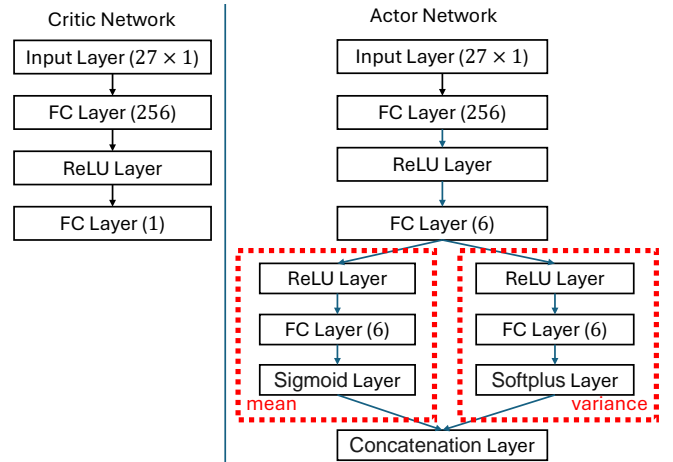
Critic Network

Input Layer $(27 \times 1)$

FC Layer (256)

ReLU Layer

FC Layer (1)

Actor Network

Input Layer $(27 \times 1)$

FC Layer (256)

ReLU Layer

FC Layer (6)

ReLU Layer

FC Layer (6)

Sigmoid Layer

mean

ReLU Layer

FC Layer (6)

Softplus Layer

variance

Concatenation Layer